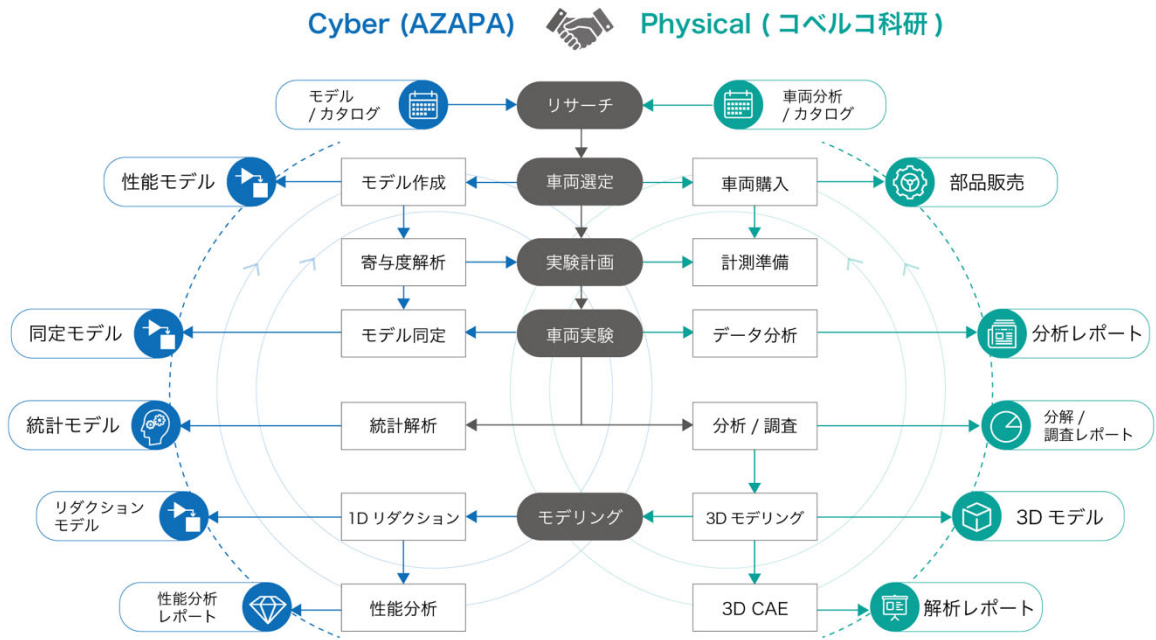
Cyber (AZAPA) Physical ( コベルコ科研 )

モデル / カタログ

リサーチ

車両分析 / カタログ

性能モデル

モデル作成

車両選定

車両購入

部品販売

寄与度解析

実験計画

計測準備

同定モデル

モデル同定

車両実験

データ分析

分析レポート

統計モデル

統計解析

分析 / 調査

分解 / 調査レポート

リダクションモデル

1D リダクション

モデリング

3D モデリング

3D モデル

性能分析レポート

性能分析

3D CAE

解析レポート